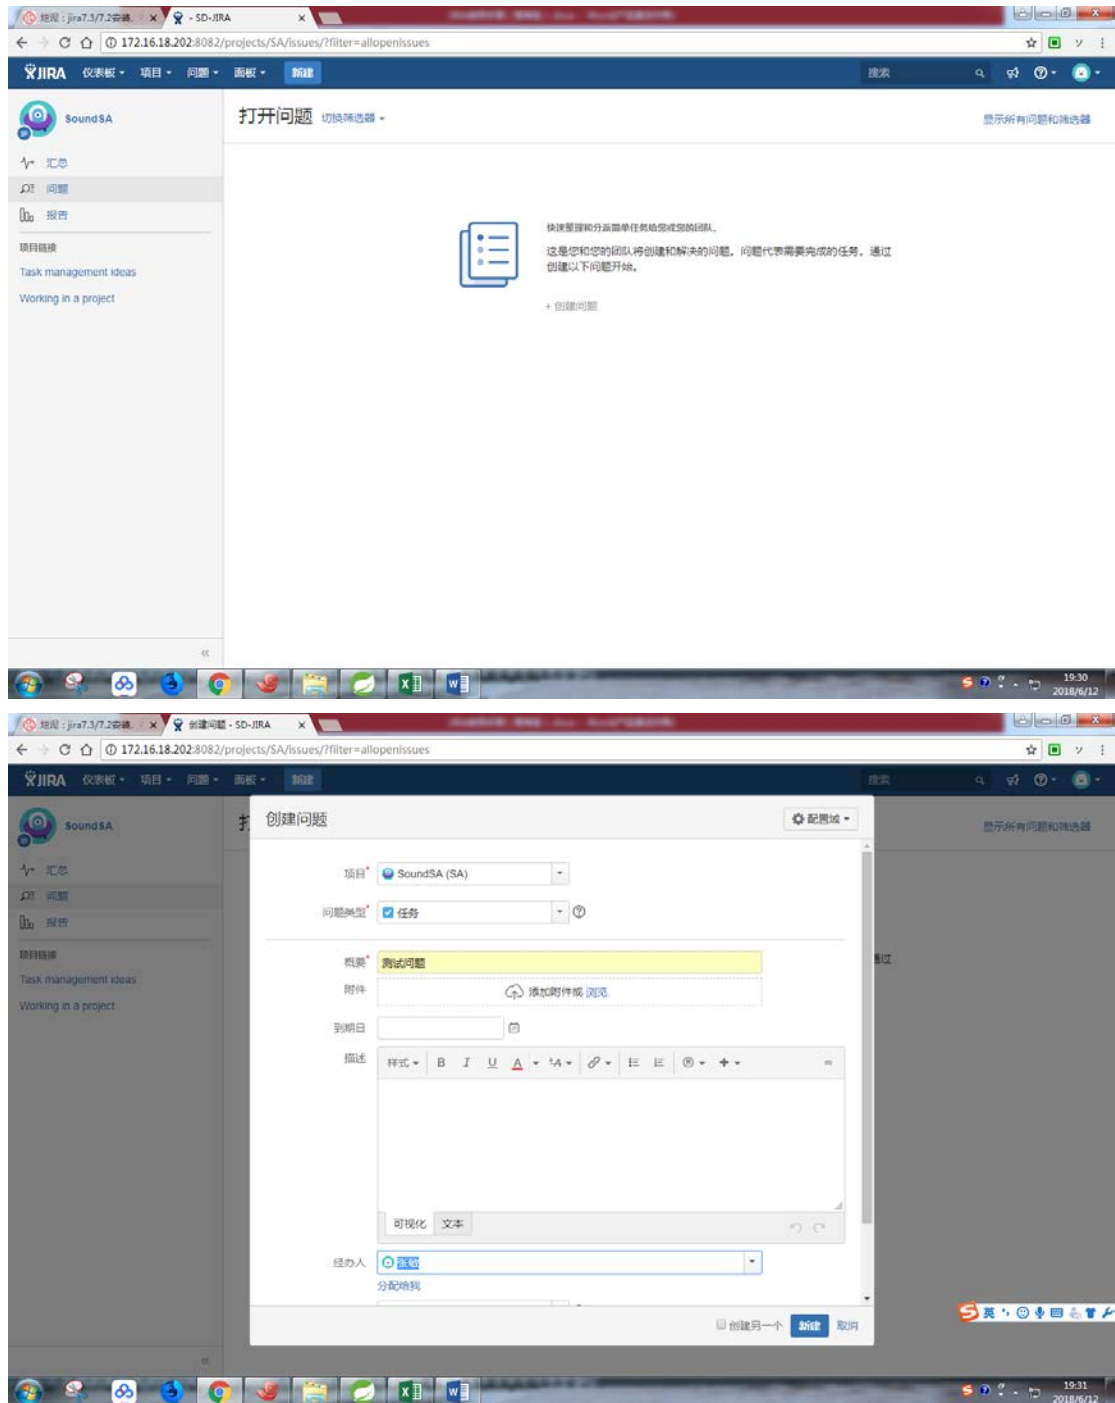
祖泥 : jira7.3/7.2安装 × - SD-JIRA ×

172.16.18.202:8082/projects/SA/issues/?filter=allopenissues

JIRA 仪表板 项目 问题 面板 新建 搜索

SoundSA

汇总
问题
报告
项目链接
Task management ideas
Working in a project

打开问题 切换筛选器

显示所有问题和筛选器

快速整理和分派简单任务给您或您的团队。

这是您和您的团队将创建和解决的问题。问题代表需要完成的任务。通过创建以下问题开始。

+ 创建问题

19:30
2018/6/12

祖泥 : jira7.3/7.2安装 × 创建问题 - SD-JIRA ×

172.16.18.202:8082/projects/SA/issues/?filter=allopenissues

JIRA 仪表板 项目 问题 面板 新建 搜索

SoundSA

汇总
问题
报告
项目链接
Task management ideas
Working in a project

显示所有问题和筛选器

创建问题 配置域

项目* SoundSA (SA)
问题类型* 任务
概要* 测试问题
附件 添加附件或 浏览.
到期日
描述 样式 B I U A
可视化 文本
经办人 张some
分配给我

创建另一个 新建 取消

19:31
2018/6/12